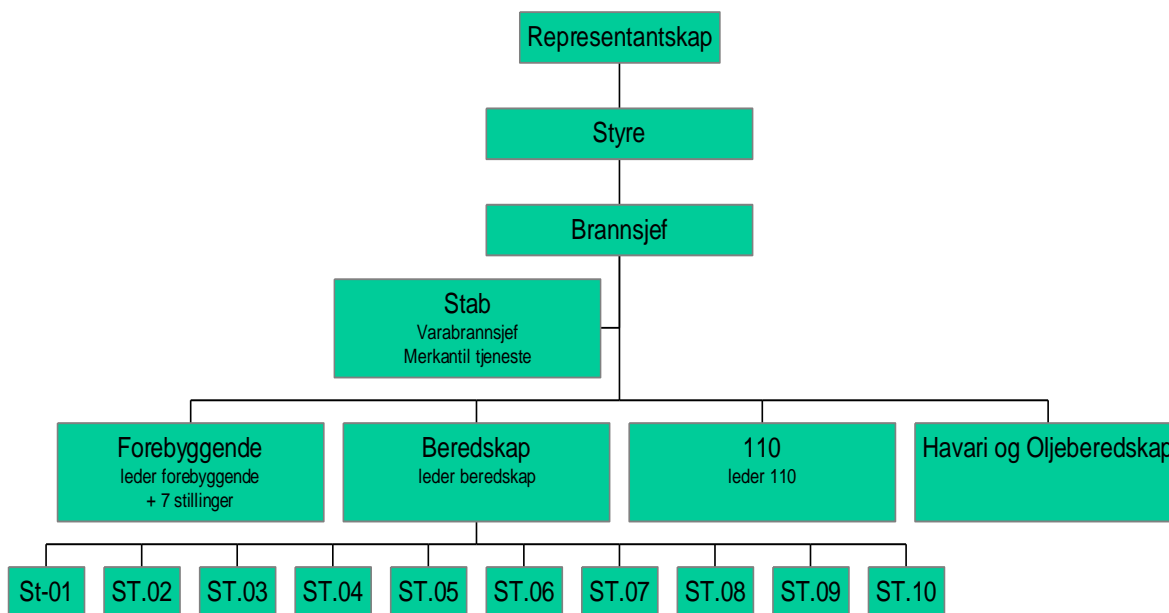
Representantskap

Styre

Brannsjef

Stab
Varabrannsjef
Merkantil tjeneste

Forebyggende
leder forebyggende
+ 7 stillinger

Beredskap
leder beredskap

110
leder 110

Havari og Oljeberedskap

St-01

ST.02

ST.03

ST.04

ST.05

ST.06

ST.07

ST.08

ST.09

ST.10